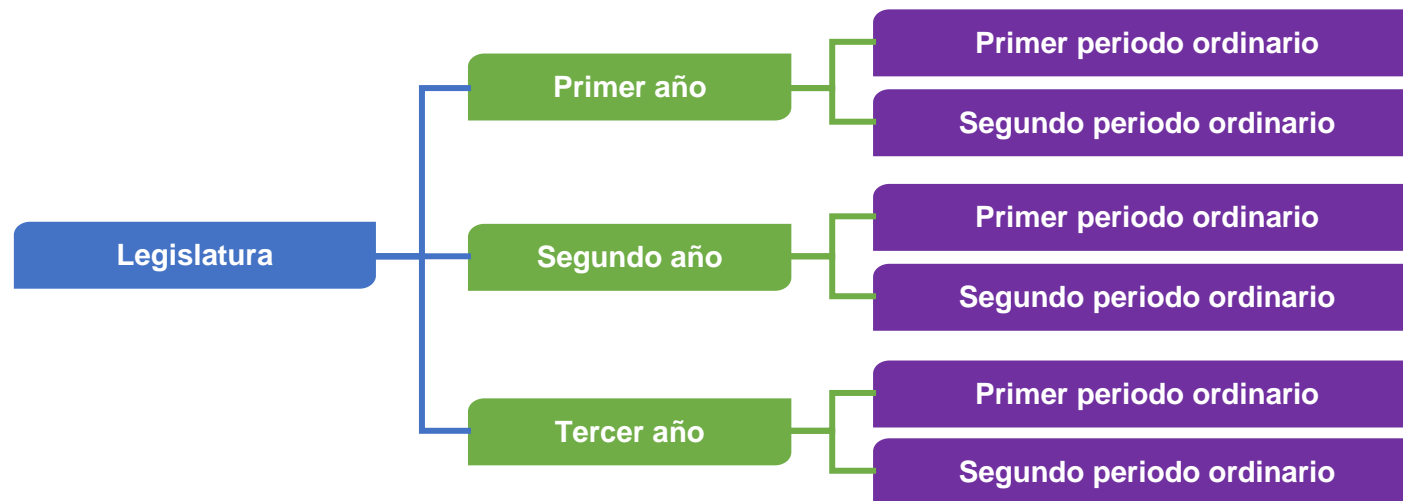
Legislatura

Primer año

Primer periodo ordinario

Segundo periodo ordinario

Segundo año

Primer periodo ordinario

Segundo periodo ordinario

Tercer año

Primer periodo ordinario

Segundo periodo ordinario